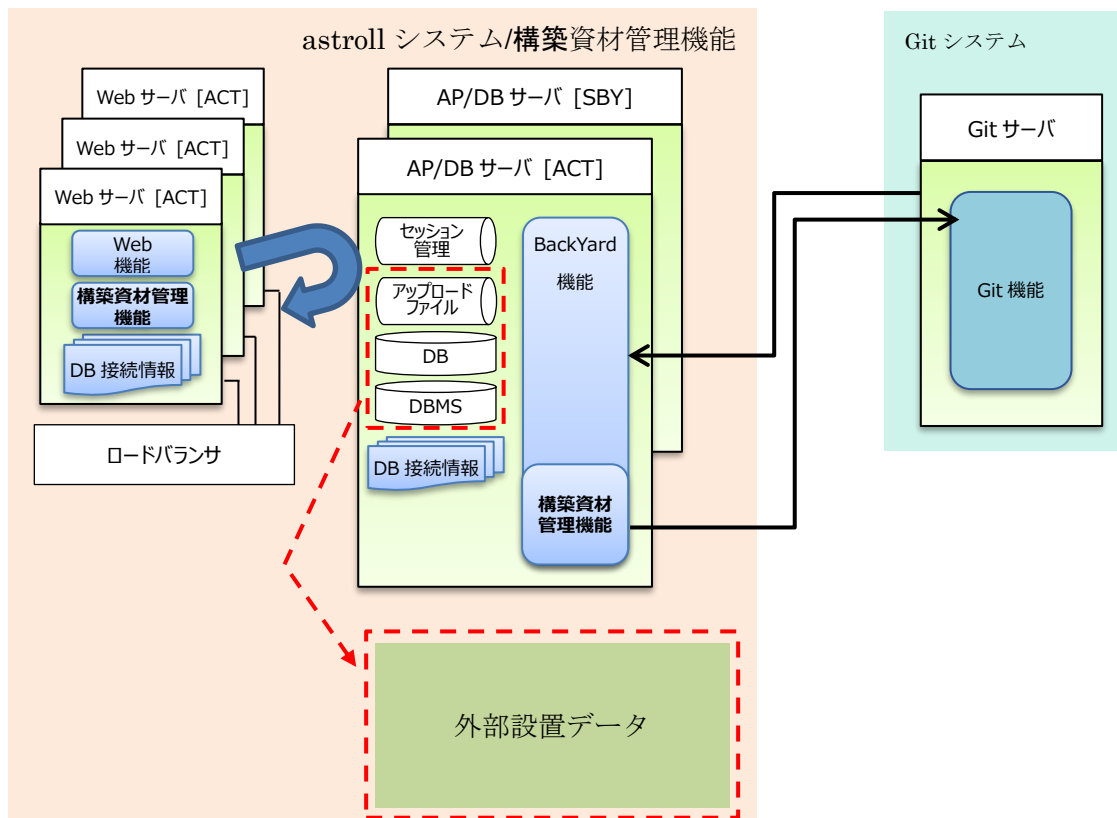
astroll システム/構築資材管理機能

Web サーバ［ACT］
Web サーバ［ACT］
Web サーバ［ACT］

Web 機能

構築資材管理機能

DB 接続情報

ロードバランサ

AP/DB サーバ［SBY］
AP/DB サーバ［ACT］

セッション管理

アップロードファイル

DB

DBMS

DB 接続情報

BackYard 機能

構築資材管理機能

外部設置データ

Git システム

Git サーバ

Git 機能